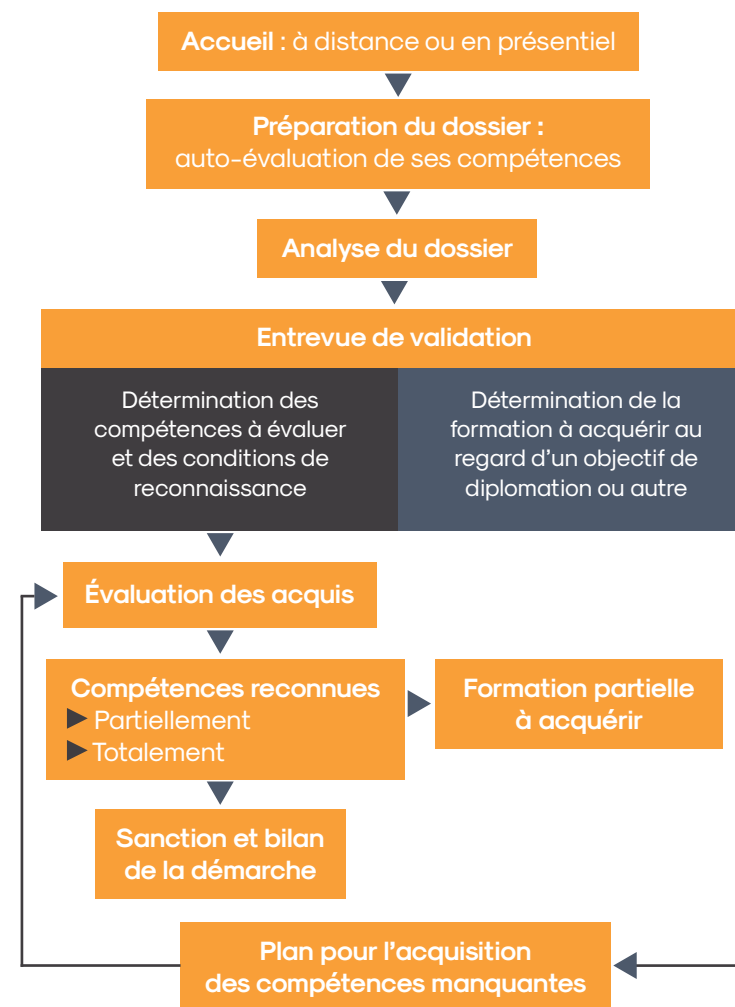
Accueil : à distance ou en présentiel

Préparation du dossier : auto-évaluation de ses compétences

Analyse du dossier

Entrevue de validation

Détermination des compétences à évaluer et des conditions de reconnaissance

Détermination de la formation à acquérir au regard d'un objectif de diplomation ou autre

Évaluation des acquis

Compétences reconnues
▶ Partiellement
▶ Totalement

Formation partielle à acquérir

Sanction et bilan de la démarche

Plan pour l'acquisition des compétences manquantes